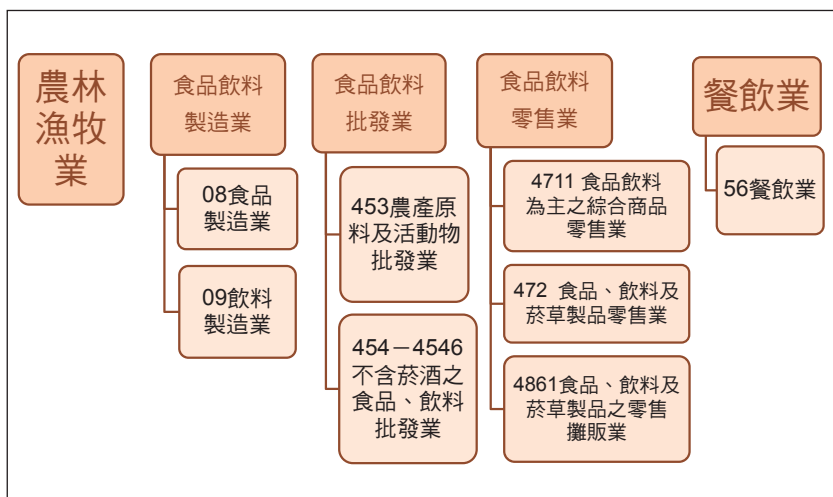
農林漁牧業

食品飲料製造業

08食品製造業

09飲料製造業

食品飲料批發業

453農產原料及活動物批發業

454－4546不含菸酒之食品、飲料批發業

食品飲料零售業

4711 食品飲料為主之綜合商品零售業

472 食品、飲料及菸草製品零售業

4861食品、飲料及菸草製品之零售攤販業

餐飲業

56餐飲業